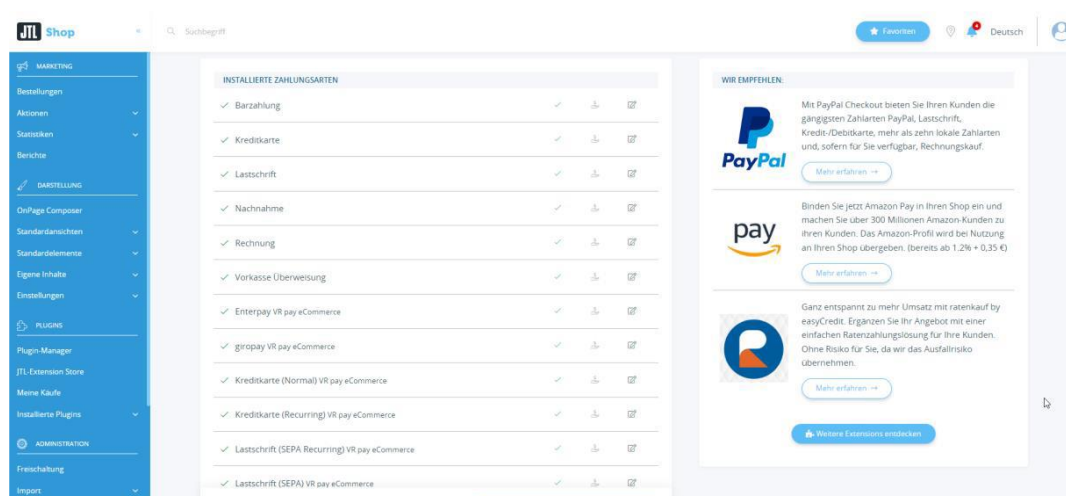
JTL Shop

Suchbegriff

Favoriten

Deutsch

MARKETING

Bestellungen

Aktionen

Statistiken

Berichte

DARSTELLUNG

OnPage Composer

Standardansichten

Standardelemente

Eigene Inhalte

Einstellungen

PLUGINS

Plugin-Manager

JTL-Extension Store

Meine Käufe

Installierte Plugins

ADMINISTRATION

Freischaltung

Import

INSTALLIERTE ZAHLUNGSARTEN

Barzahlung

Kreditkarte

Lastschrift

Nachnahme

Rechnung

Vorkasse Überweisung

Enterpay VR pay eCommerce

giropay VR pay eCommerce

Kreditkarte (Normal) VR pay eCommerce

Kreditkarte (Recurring) VR pay eCommerce

Lastschrift (SEPA Recurring) VR pay eCommerce

Lastschrift (SEPA) VR pay eCommerce

WIR EMPFEHLEN:

PayPal

Mit PayPal Checkout bieten Sie Ihren Kunden die gängigsten Zahlarten PayPal, Lastschrift, Kredit-/Debitkarte, mehr als zehn lokale Zahlarten und, sofern für Sie verfügbar, Rechnungskauf.

Mehr erfahren →

pay

Binden Sie jetzt Amazon Pay in Ihren Shop ein und machen Sie über 300 Millionen Amazon-Kunden zu Ihren Kunden. Das Amazon-Profil wird bei Nutzung an Ihren Shop übergeben. (bereits ab 1.2% + 0,35 €)

Mehr erfahren →

Ganz entspannt zu mehr Umsatz mit ratenkauf by easyCredit. Ergänzen Sie Ihr Angebot mit einer einfachen Ratenzahlungslösung für Ihre Kunden. Ohne Risiko für Sie, da wir das Ausfallrisiko übernehmen.

Mehr erfahren →

Weitere Extensions entdecken